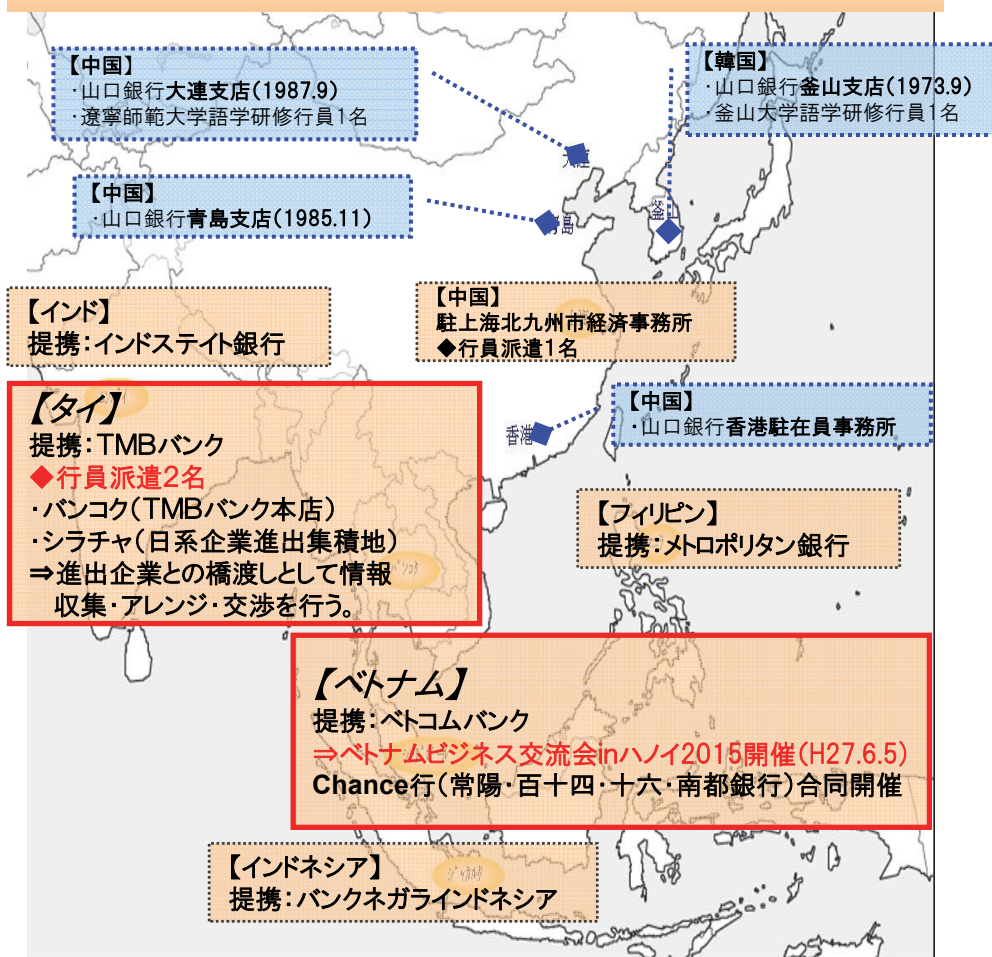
【中国】
・山口銀行大連支店(1987.9)
・遼寧師範大学語学研修行員1名

【韓国】
・山口銀行釜山支店(1973.9)
・釜山大学語学研修行員1名

大連

【中国】
・山口銀行青島支店(1985.11)

青島

釜山

【インド】
提携：インドステイト銀行

【中国】
駐上海北九州市経済事務所
◆行員派遣1名

【タイ】
提携：TMBバンク
◆行員派遣2名
・バンコク(TMBバンク本店)
・シラチャ(日系企業進出集積地)
⇒進出企業との橋渡しとして情報収集・アレンジ・交渉を行う。

香港

【中国】
・山口銀行香港駐在員事務所

【フィリピン】
提携：メトロポリタン銀行

バンコク

【ベトナム】
提携：ベトコムバンク
⇒ベトナムビジネス交流会inハノイ2015開催(H27.6.5)
Chance行(常陽・百十四・十六・南都銀行)合同開催

【インドネシア】
提携：バンクネガラインドネシア

ジャカルタ